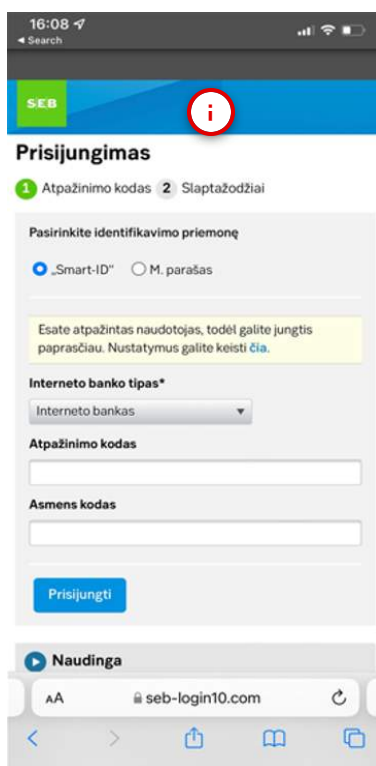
16:08
◂ Search

SEB

i

Prisijungimas

1 Atpažinimo kodas 2 Slaptažodžiai

Pasirinkite identifikavimo priemonę

„Smart-ID" M. parašas

Esate atpažintas naudotojas, todėl galite jungtis paprasčiau. Nustatymus galite keisti čia.

Interneto banko tipas*

Interneto bankas

Atpažinimo kodas

Asmens kodas

Prisijungti

Naudinga

AA seb-login10.com